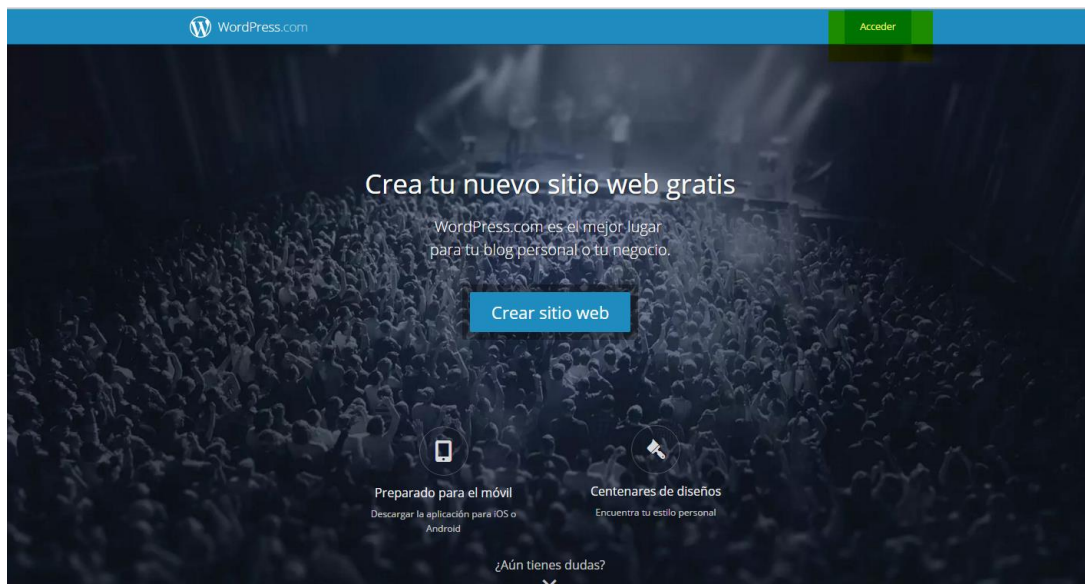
WordPress.com

Acceder

Crea tu nuevo sitio web gratis

WordPress.com es el mejor lugar para tu blog personal o tu negocio.

Crear sitio web

Preparado para el móvil

Descargar la aplicación para iOS o Android

Centenares de diseños

Encuentra tu estilo personal

¿Aún tienes dudas?